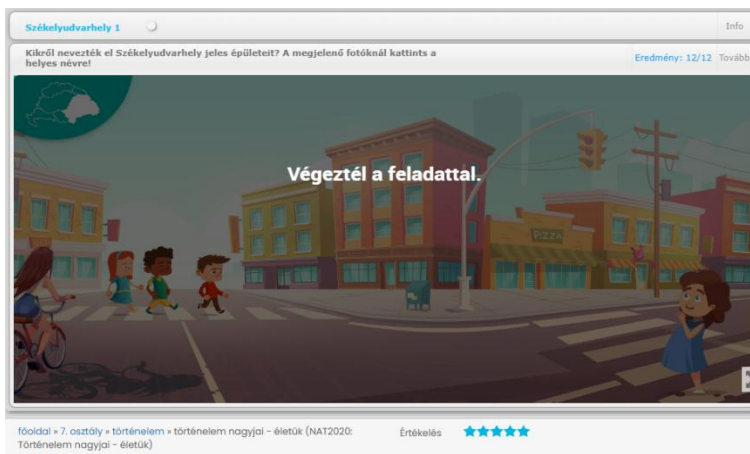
Székelyudvarhely 1

Info

Kikről nevezték el Székelyudvarhely jeles épületeit? A megjelenő fotóknál kattints a helyes névre!

Eredmény: 12/12 Tovább

Végeztél a feladattal.

PIZZA

főoldal » 7. osztály » történelem » történelem nagyjai - életük (NAT2020: Történelem nagyjai - életük)

Értékelés